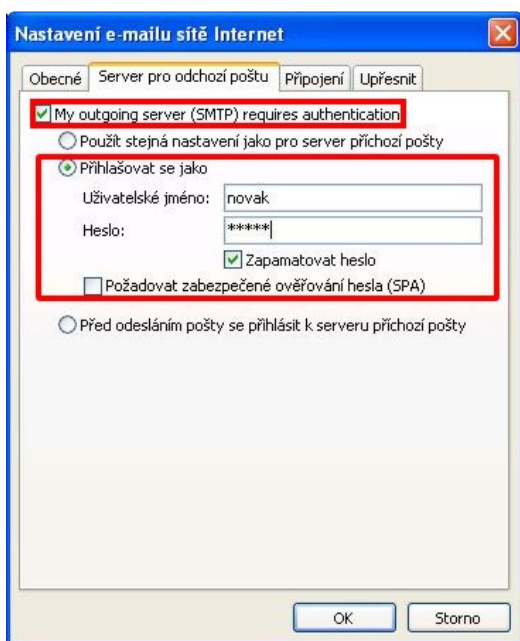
Nastavení e-mailu sítě Internet

Obecné | Server pro odchozí poštu | Připojení | Upřesnit

My outgoing server (SMTP) requires authentication

Použít stejná nastavení jako pro server příchozí pošty

Přihlašovat se jako

Uživatelské jméno: novak

Heslo: *****

Zapamatovat heslo

Požadovat zabezpečené ověřování hesla (SPA)

Před odesláním pošty se přihlásit k serveru příchozí pošty

OK

Storno